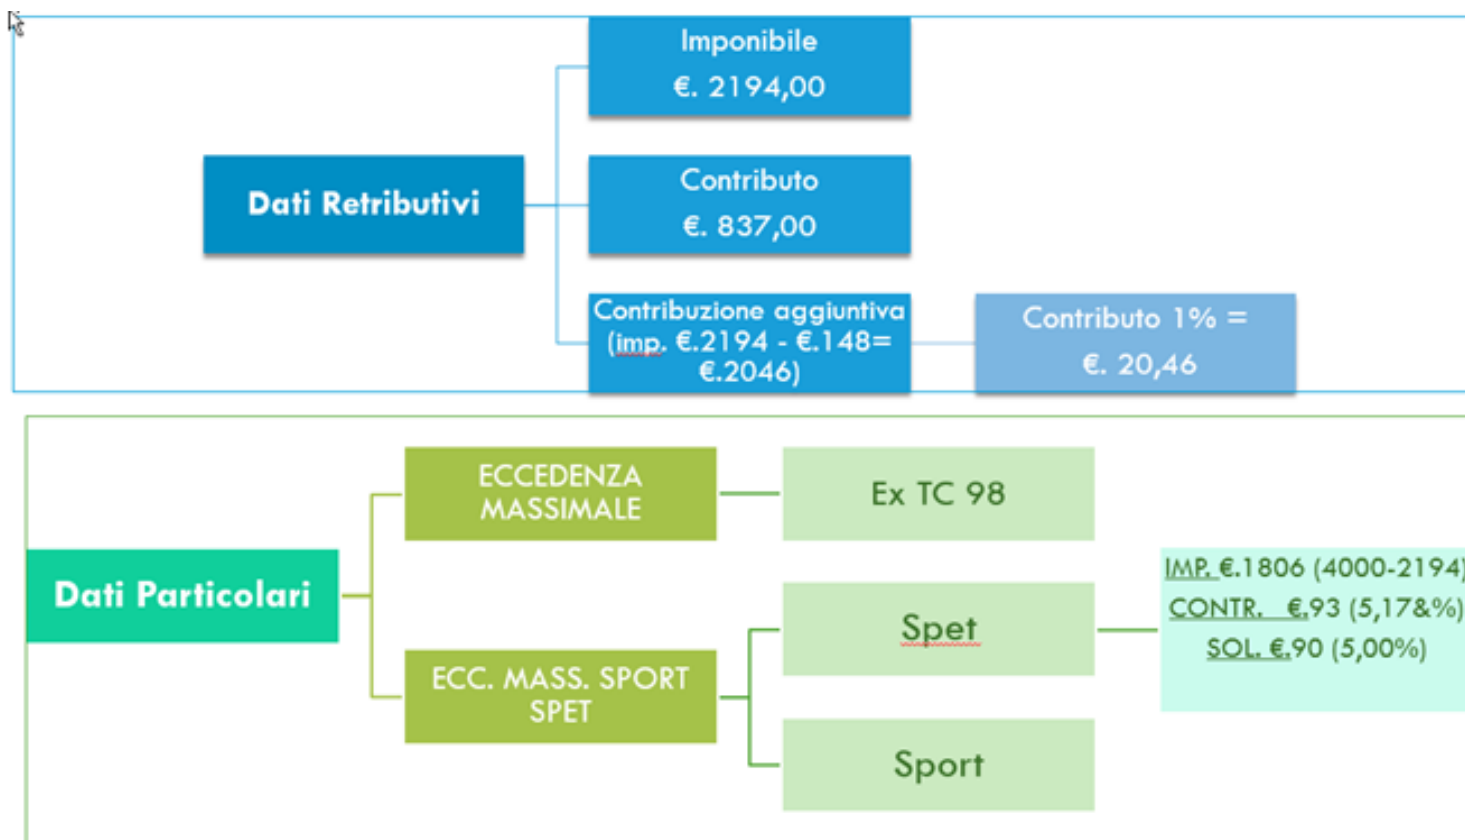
Dati Retributivi

Imponibile
€. 2194,00

Contributo
€. 837,00

Contribuzione aggiuntiva (imp. €.2194 - €.148= €.2046)

Contributo 1% =
€. 20,46

Dati Particolari

ECCEDENZA MASSIMALE

Ex TC 98

ECC. MASS. SPORT SPET

Spet

Sport

IMP. €.1806 (4000-2194)
CONTR. €.93 (5,17&%)
SOL. €.90 (5,00%)